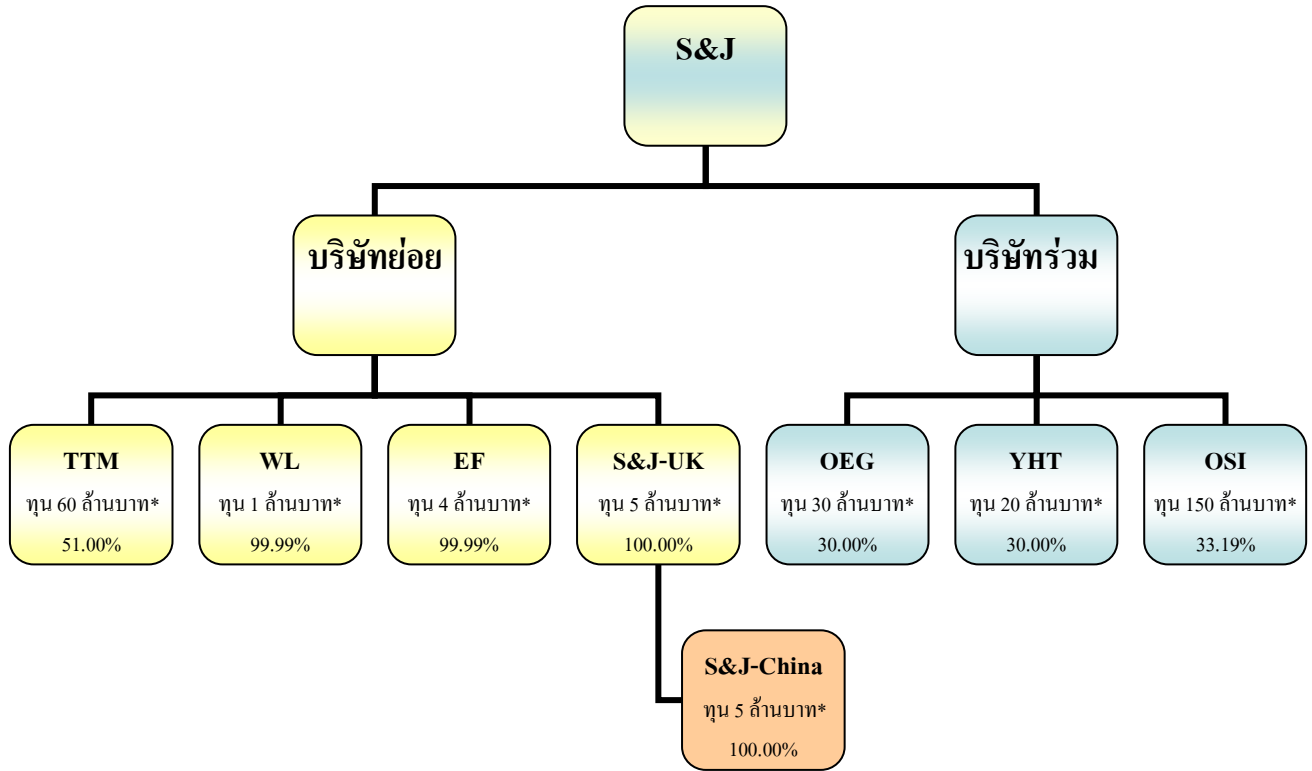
S&J

บริษัทย่อย

บริษัทร่วม

TTM
ทุน 60 ล้านบาท*
51.00%

WL
ทุน 1 ล้านบาท*
99.99%

EF
ทุน 4 ล้านบาท*
99.99%

S&J-UK
ทุน 5 ล้านบาท*
100.00%

OEG
ทุน 30 ล้านบาท*
30.00%

YHT
ทุน 20 ล้านบาท*
30.00%

OSI
ทุน 150 ล้านบาท*
33.19%

S&J-China
ทุน 5 ล้านบาท*
100.00%